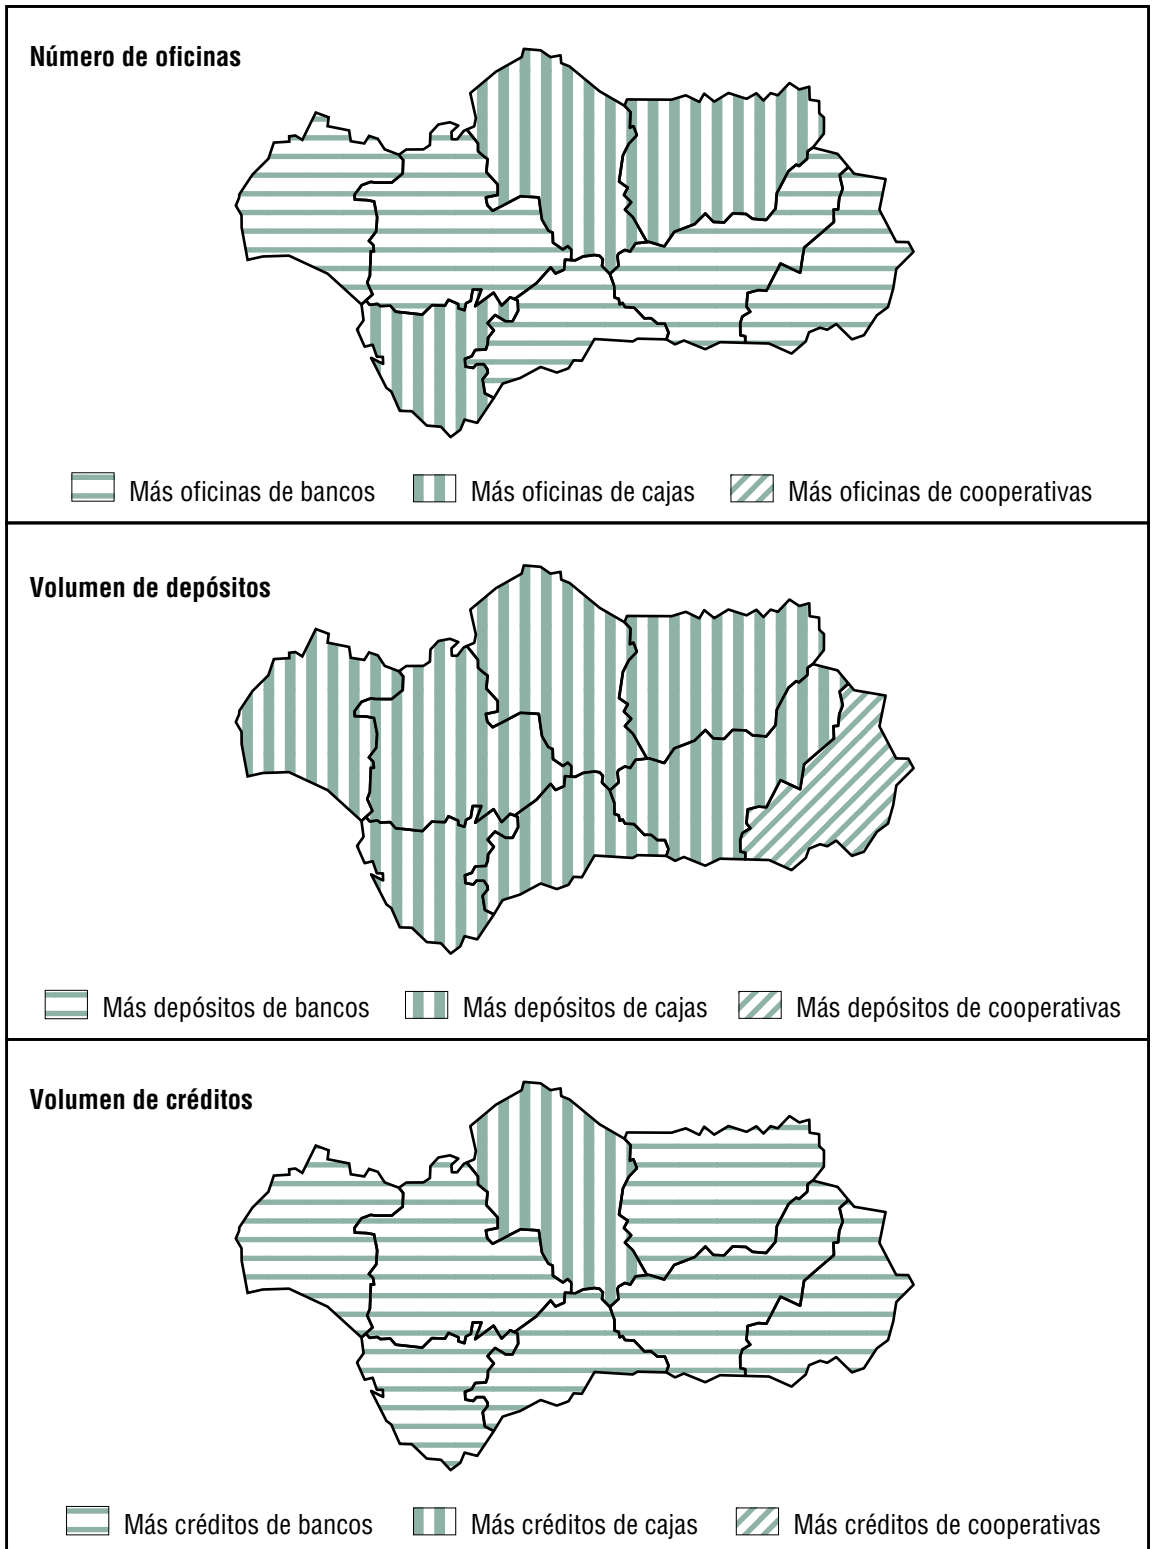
Número de oficinas

Más oficinas de bancos
Más oficinas de cajas
Más oficinas de cooperativas

Volumen de depósitos

Más depósitos de bancos
Más depósitos de cajas
Más depósitos de cooperativas

Volumen de créditos

Más créditos de bancos
Más créditos de cajas
Más créditos de cooperativas